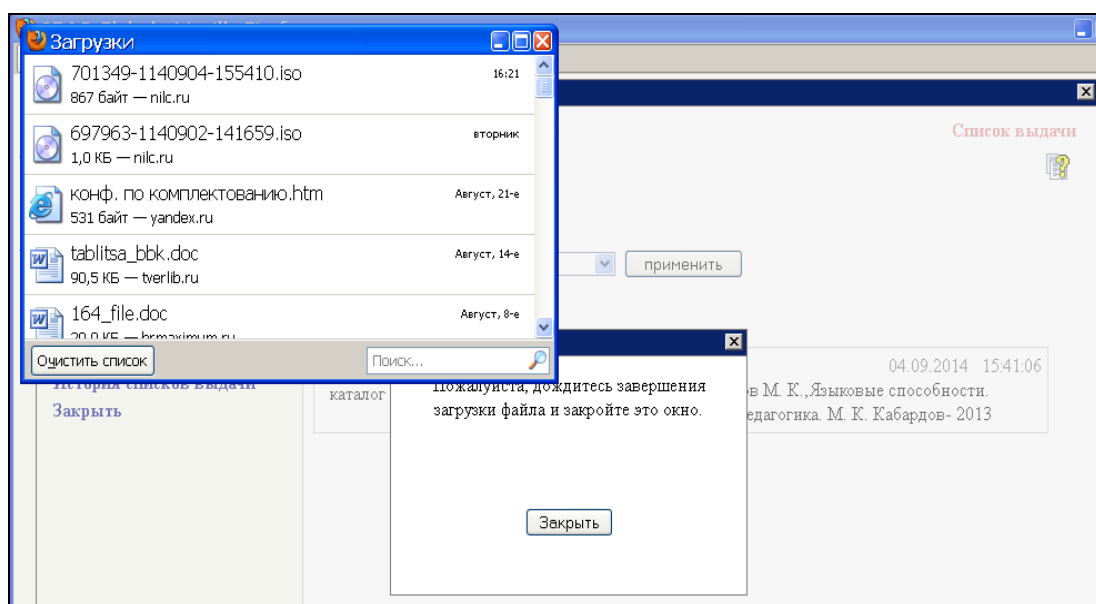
Загрузки

701349-1140904-155410.iso 16:21
867 байт — nilc.ru

697963-1140902-141659.iso вторник
1,0 КБ — nilc.ru

конф. по комплектованию.htm Август, 21-е
531 байт — yandex.ru

tablitsa_bbk.doc Август, 14-е
90,5 КБ — tverlib.ru

164_file.doc Август, 8-е
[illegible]

Очистить список
Поиск...

Список выдачи

применить

История списков выдачи
Закрыть

04.09.2014 15:41:06
каталог
в М. К.,Языковые способности.
едагогика. М. К. Кабардов- 2013

Пожалуйста, дождитесь завершения загрузки файла и закройте это окно.

Закрыть